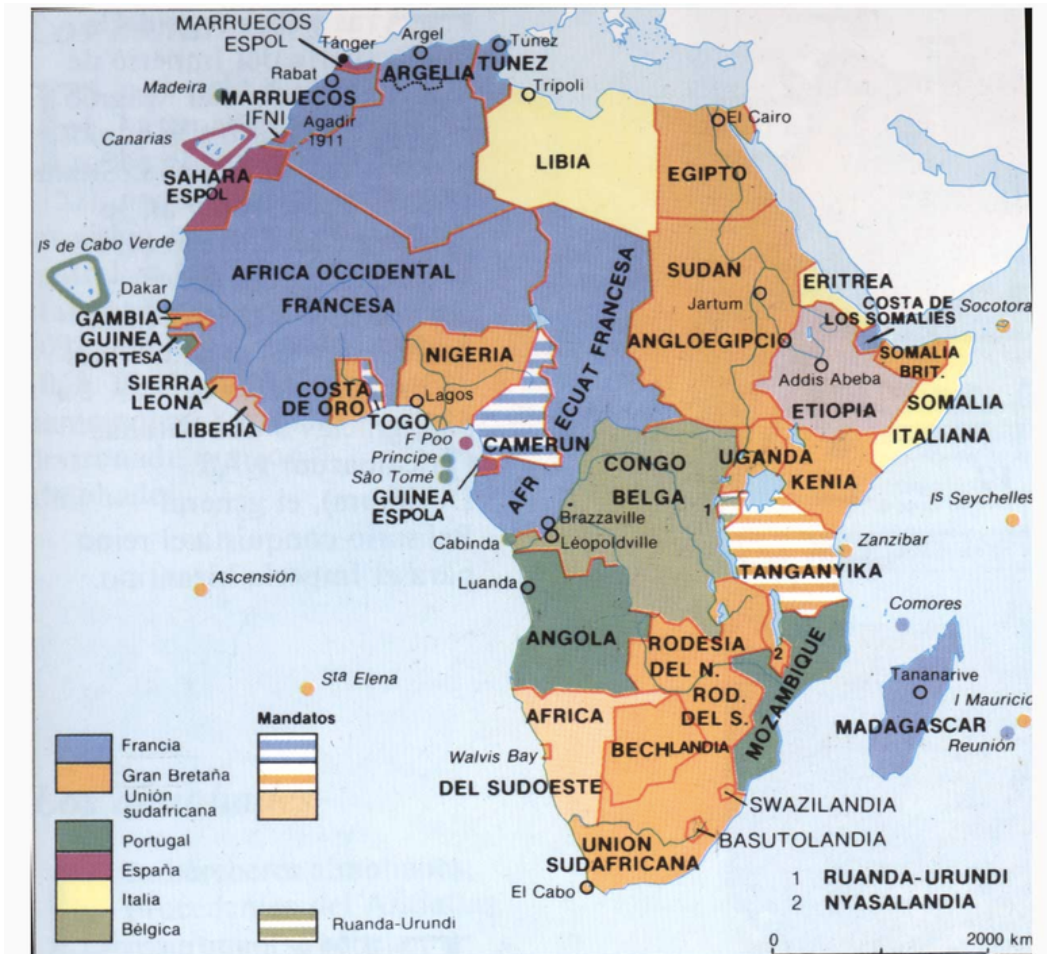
MARRUECOS ESPOL
Tánger
Argel
Tunez
Rabat
ARGELIA
TUNEZ
Madeira
MARRUECOS
Tripoli
IFNI
Agadir 1911
Canarias
LIBIA
El Cairo
EGIPTO
SAHARA ESPOL
Is de Cabo Verde
AFRICA OCCIDENTAL
FRANCESA
ECUAT FRANCESA
AFR
SUDAN
ANGLOEGIPCIO
Jartum
ERITREA
COSTA DE LOS SOMALIES
Socotora
Dakar
GAMBIA
GUINEA PORTESA
SIERRA LEONA
LIBERIA
COSTA DE ORO
TOGO
NIGERIA
Lagos
SOMALIA BRIT.
Addis Abeba
ETIOPIA
SOMALIA ITALIANA
F Poo
Principe
São Tomé
GUINEA ESPOLA
CAMERUN
CONGO
BELGA
UGANDA
KENIA
Is Seychelles
Brazzaville
Léopoldville
Cabinda
1
Zanzibar
TANGANYIKA
Ascensión
Luanda
Comores
ANGOLA
RODESIA DEL N.
2
MOZAMBIQUE
Tananarive
ROD. DEL S.
Sta Elena
I Mauricio
MADAGASCAR
Reunion
Mandatos
AFRICA
DEL SUDOESTE
Walvis Bay
BECHLANDIA
SWAZILANDIA
BASUTOLANDIA
UNION SUDAFRICANA
El Cabo
Francia
Gran Bretaña
Unión sudafricana
Portugal
España
Italia
Bélgica
Ruanda-Urundi
1 RUANDA-URUNDI
2 NYASALANDIA
0
2000 km